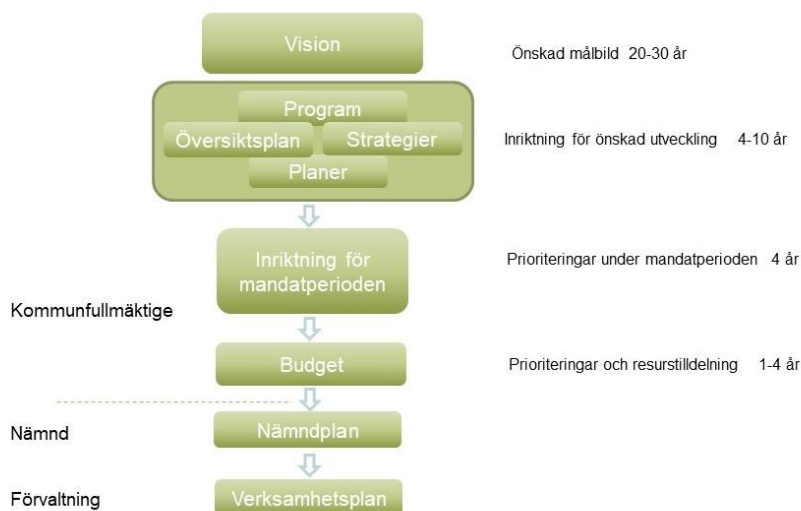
Vision

Önskad målbild 20-30 år

Program

Översiktsplan

Strategier

Planer

Inriktning för önskad utveckling 4-10 år

Inriktning för mandatperioden

Prioriteringar under mandatperioden 4 år

Kommunfullmäktige

Budget

Prioriteringar och resurstilldelning 1-4 år

Nämnd

Nämndplan

Förvaltning

Verksamhetsplan